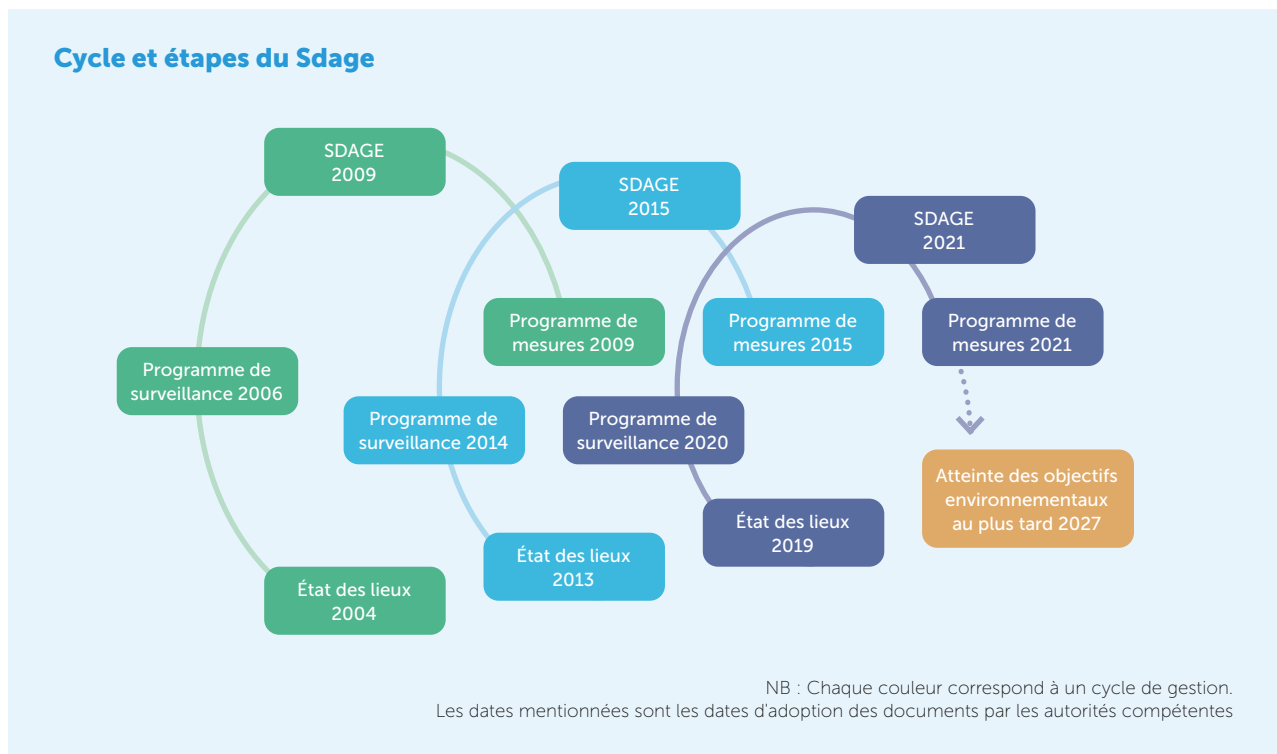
Cycle et étapes du Sdage

SDAGE 2009

SDAGE 2015

SDAGE 2021

Programme de mesures 2009

Programme de mesures 2015

Programme de mesures 2021

Programme de surveillance 2006

Programme de surveillance 2014

Programme de surveillance 2020

Atteinte des objectifs environnementaux au plus tard 2027

État des lieux 2019

État des lieux 2013

État des lieux 2004

NB : Chaque couleur correspond à un cycle de gestion.
Les dates mentionnées sont les dates d'adoption des documents par les autorités compétentes